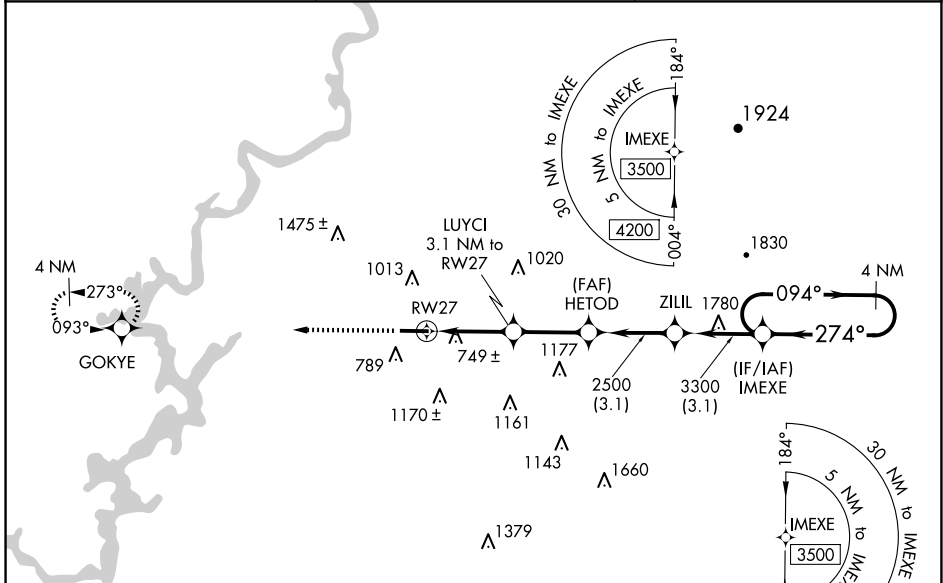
30 NM to IMEXE
5 NM to IMEXE
184°
IMEXE
3500
4200
004°
1924
1830
1475 ±
1013
LUYCI
3.1 NM to
RW27
1020
(FAF)
HETOD
ZILIL
1780
094°
4 NM
274°
4 NM
273°
093°
GOKYE
RW27
789
749 ±
1177
2500
(3.1)
3300
(3.1)
(IF/IAF)
IMEXE
1170 ±
1161
1143
1660
1379
184°
30 NM to IMEXE
5 NM to IM
IMEXE
3500